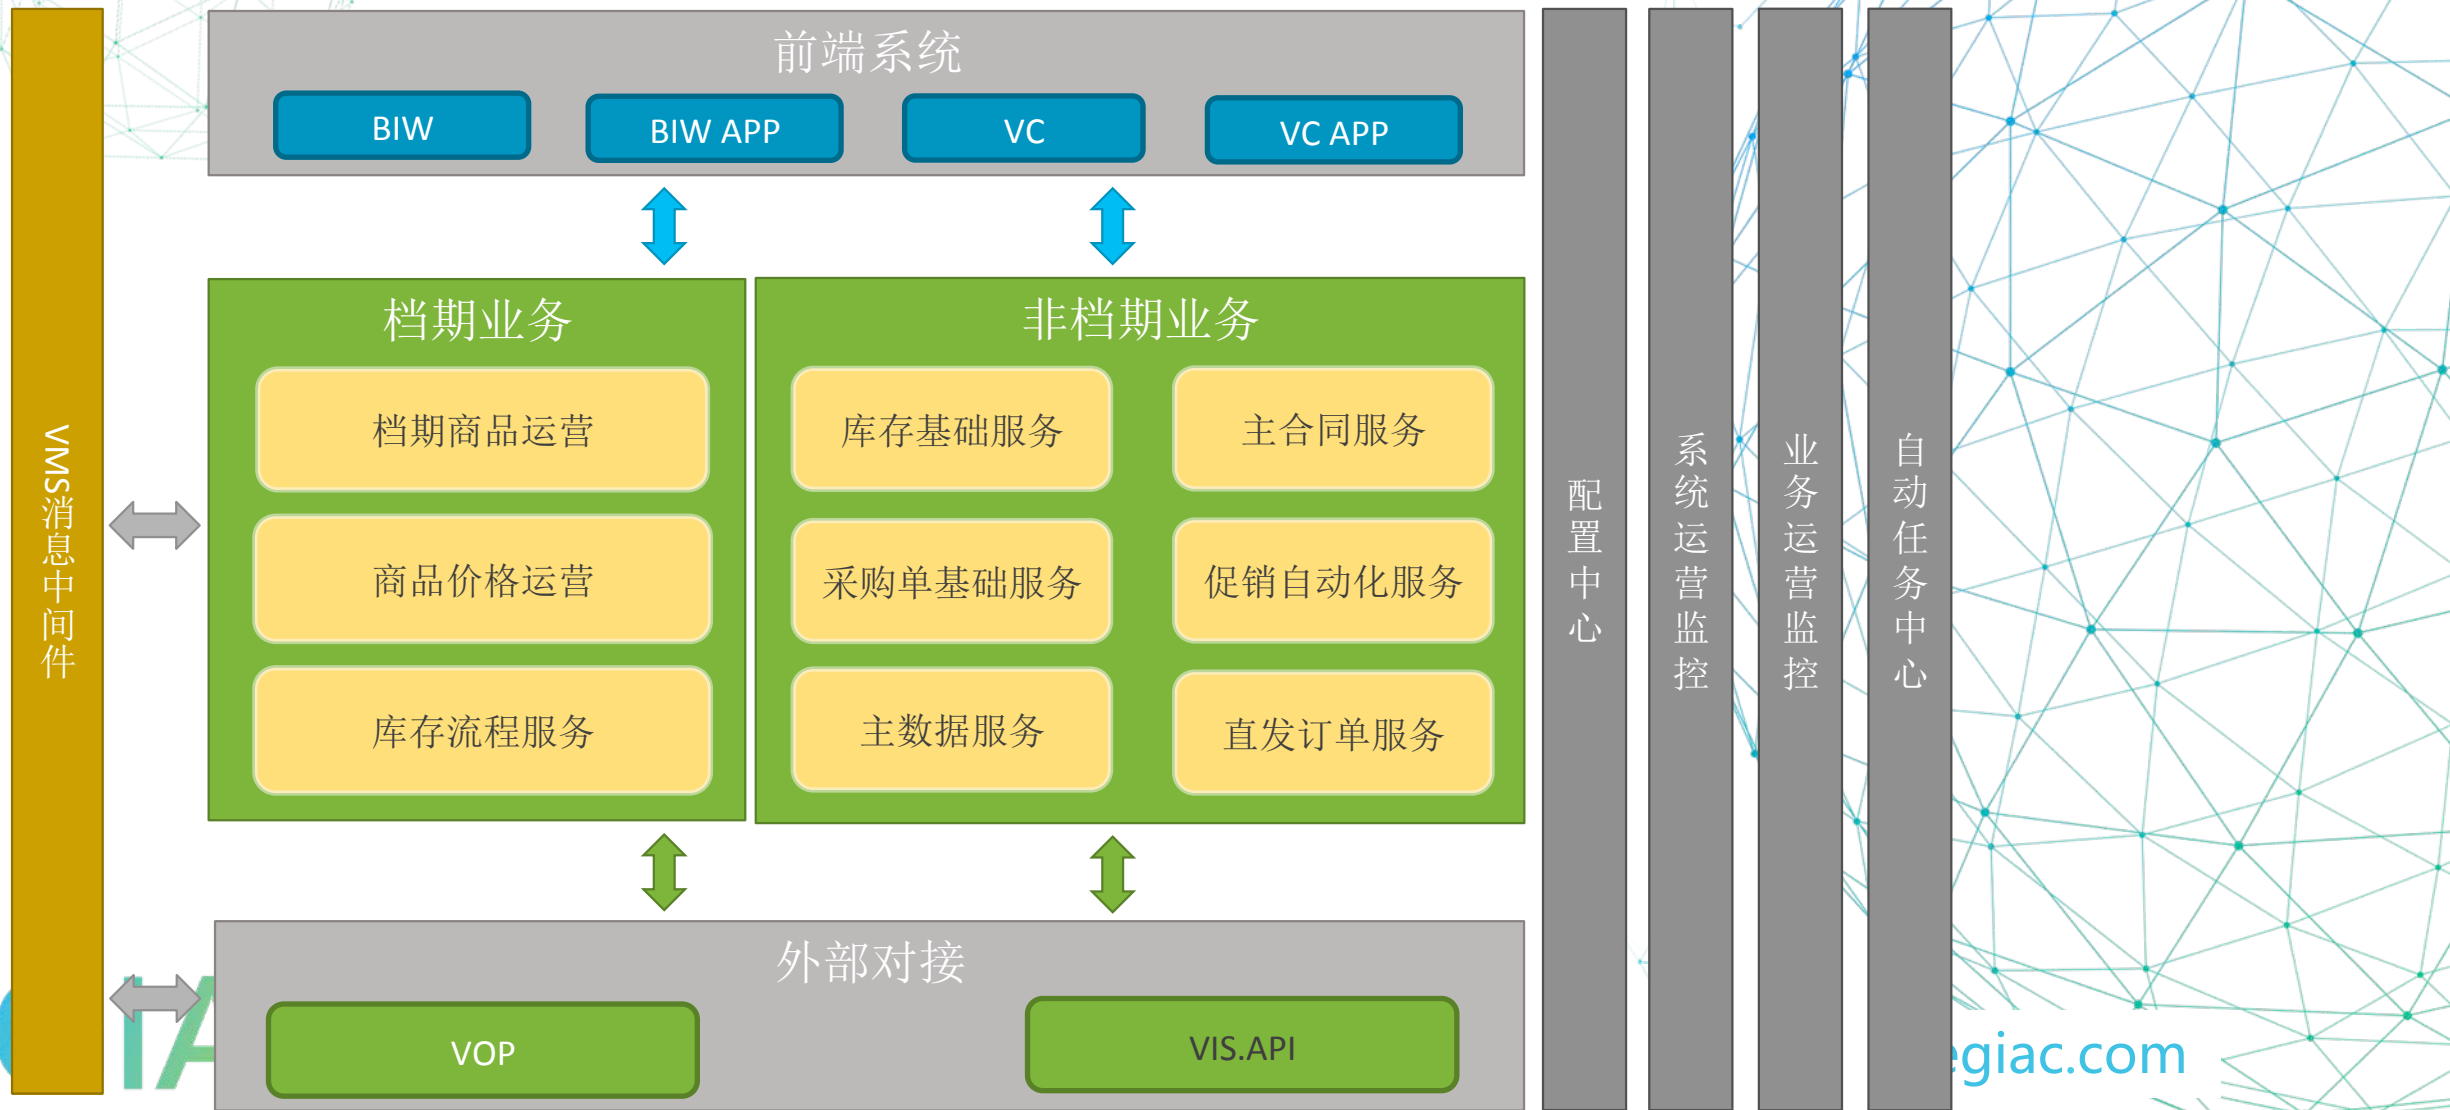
VMS消息中间件

前端系统

BIW

BIW APP

VC

VC APP

档期业务

档期商品运营

商品价格运营

库存流程服务

非档期业务

库存基础服务

主合同服务

采购单基础服务

促销自动化服务

主数据服务

直发订单服务

外部对接

VOP

VIS.API

配置中心

系统运营监控

业务运营监控

自动任务中心

egiac.com